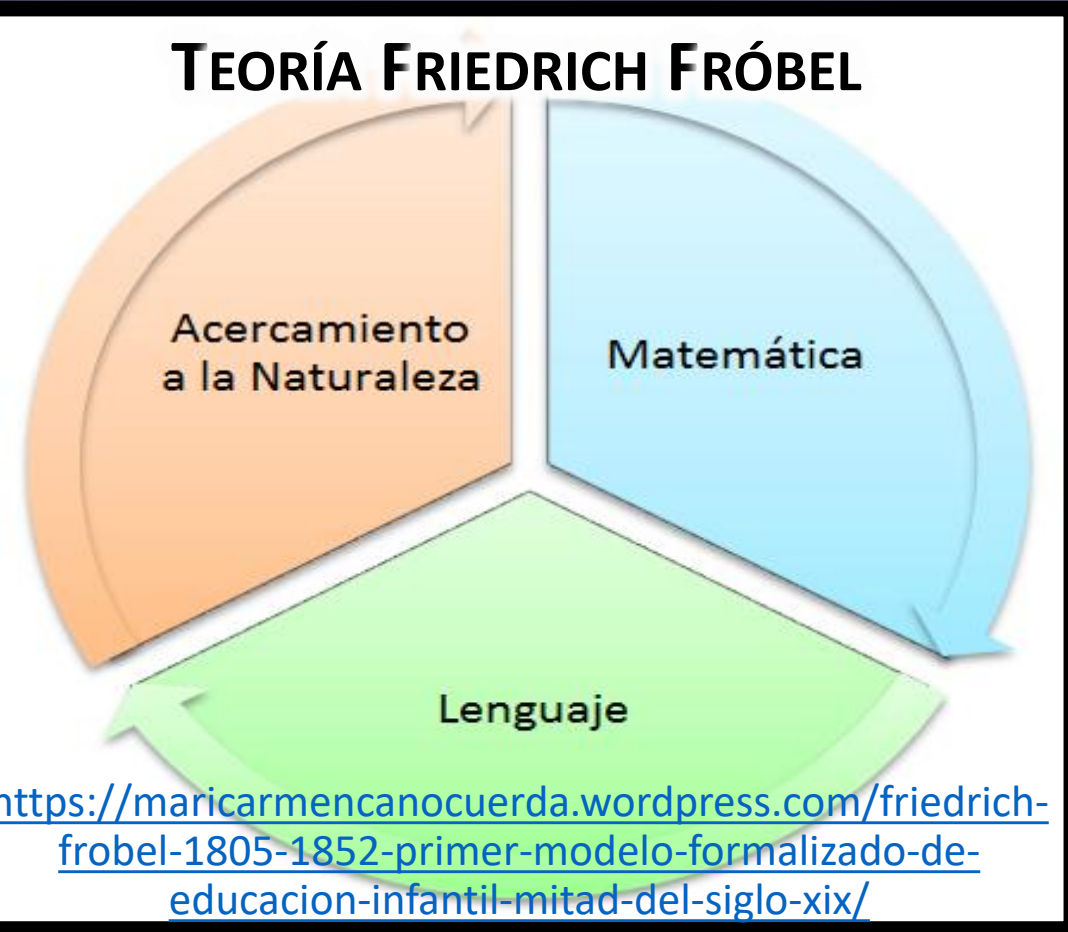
TEORÍA FRIEDRICH FRÓBEL

Acercamiento a la Naturaleza

Matemática

Lenguaje

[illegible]ttps://maricarmencanocuerda.wordpress.com/friedrich-frobel-1805-1852-primer-modelo-formalizado-de-educacion-infantil-mitad-del-siglo-xix/